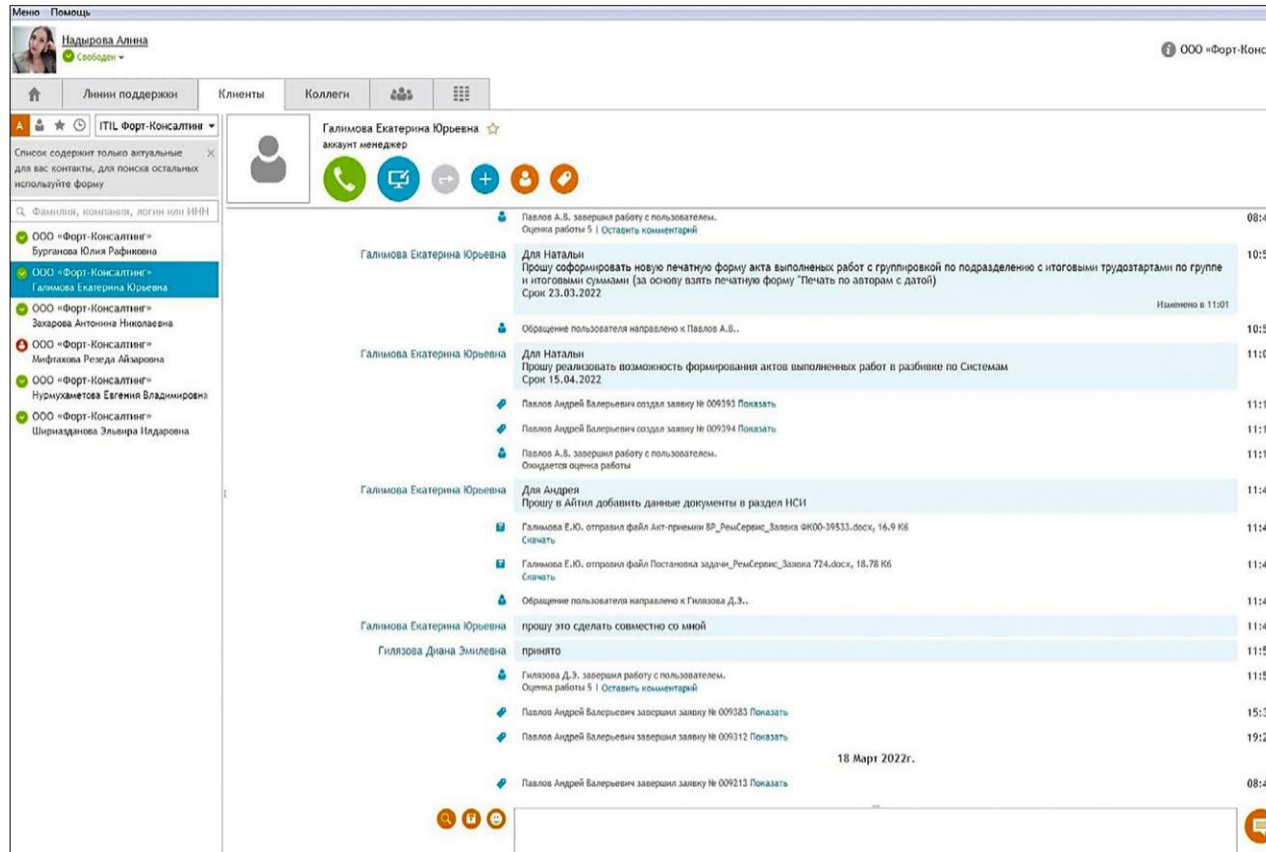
Меню Помощь

Надырова Алина
Свободен

ООО «Форт-Конс

Линии поддержки | Клиенты | Коллеги

A | ITIL Форт-Консалтинг

Список содержит только актуальные для вас контакты, для поиска остальных используйте форму

Фамилия, компания, логин или ИНН

ООО «Форт-Консалтинг»
Бурганова Юлия Рафиковна

ООО «Форт-Консалтинг»
Галимова Екатерина Юрьевна

ООО «Форт-Консалтинг»
Захарова Антонина Николаевна

ООО «Форт-Консалтинг»
Мифтахова Резеда Айзаровна

ООО «Форт-Консалтинг»
Нурмухаметова Евгения Владимировна

ООО «Форт-Консалтинг»
Ширназданова Эльвира Илдаровна

Галимова Екатерина Юрьевна
аккаунт менеджер

Павлов А.В. завершил работу с пользователем.
Оценка работы 5 | Оставить комментарий
08:4

Галимова Екатерина Юрьевна
Для Натальи
Прошу сформировать новую печатную форму акта выполненых работ с группировкой по подразделению с итоговыми трудозатратами по группе и итоговыми суммами (за основу взять печатную форму "Печать по авторам с датой)
Срок 23.03.2022
Изменено в 11:01
10:5

Обращение пользователя направлено к Павлов А.В..
10:5

Галимова Екатерина Юрьевна
Для Натальи
Прошу реализовать возможность формирования актов выполненых работ в разбивке по Системам
Срок 15.04.2022
11:0

Павлов Андрей Валерьевич создал заявку № 009393 Показать
11:1

Павлов Андрей Валерьевич создал заявку № 009394 Показать
11:1

Павлов А.В. завершил работу с пользователем.
Ожидается оценка работы
11:1

Галимова Екатерина Юрьевна
Для Андрея
Прошу в Айтил добавить данные документы в раздел НСИ
11:4

Галимова Е.Ю. отправил файл Акт-приемки ВР_РемСервис_Заявка ФК00-39533.docx, 16.9 Кб
Скачать
11:4

Галимова Е.Ю. отправил файл Постановка задачи_РемСервис_Заявка 724.docx, 18.78 Кб
Скачать
11:4

Обращение пользователя направлено к Гилязова Д.Э..
11:4

Галимова Екатерина Юрьевна
прошу это сделать совместно со мной
11:4

Гилязова Диана Эмилевна
принято
11:5

Гилязова Д.Э. завершил работу с пользователем.
Оценка работы 5 | Оставить комментарий
11:5

Павлов Андрей Валерьевич завершил заявку № 009383 Показать
15:3

Павлов Андрей Валерьевич завершил заявку № 009312 Показать
19:2

18 Март 2022г.

Павлов Андрей Валерьевич завершил заявку № 009213 Показать
08:4